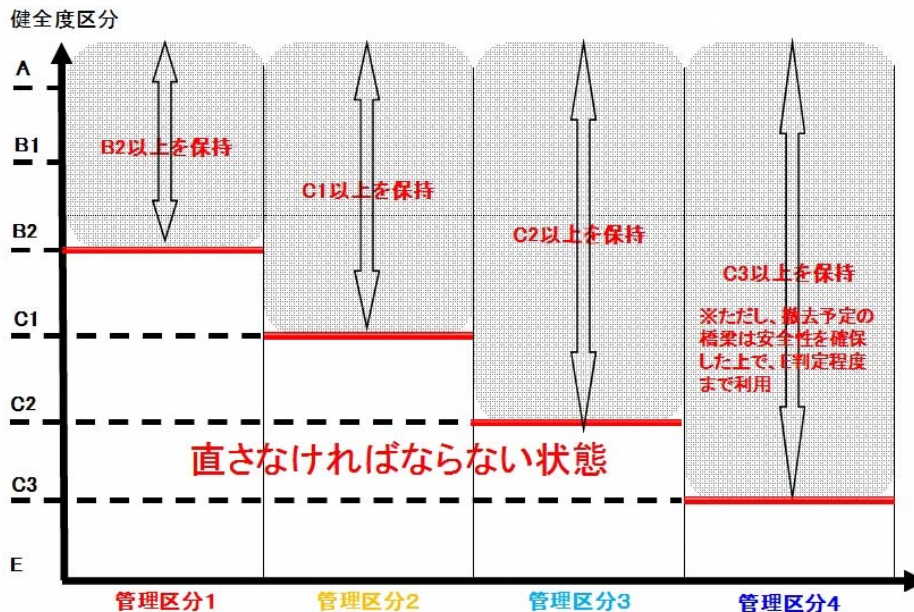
健全度区分

A

B1

B2

C1

C2

C3

E

B2以上を保持

C1以上を保持

C2以上を保持

C3以上を保持

※ただし、撤去予定の橋梁は安全性を確保した上で、E判定程度まで利用

直さなければならない状態

管理区分1

管理区分2

管理区分3

管理区分4